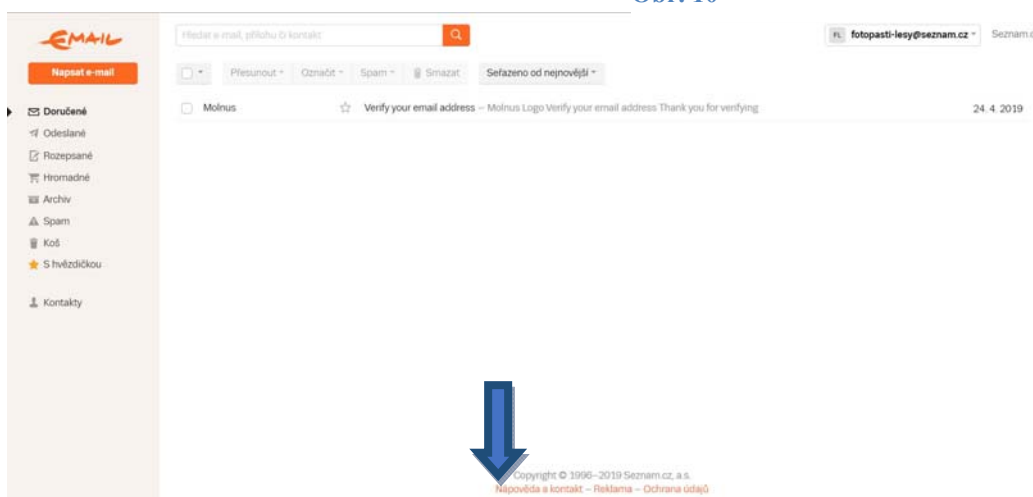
Obr. 10

EMAIL

Hledat e-mail, přílohu či kontakt

FL fotopasti-lesy@seznam.cz

Seznam.c

Napsat e-mail

Přesunout Označit Spam Smazat Seřazeno od nejnovější

Doručené
Odeslané
Rozepsané
Hromadné
Archiv
Spam
Koš
S hvězdičkou

Kontakty

Molnus Verify your email address – Molnus Logo Verify your email address Thank you for verifying 24. 4. 2019

Copyright © 1996–2019 Seznam.cz, a.s.
Nápověda a kontakt – Reklama – Ochrana údajů